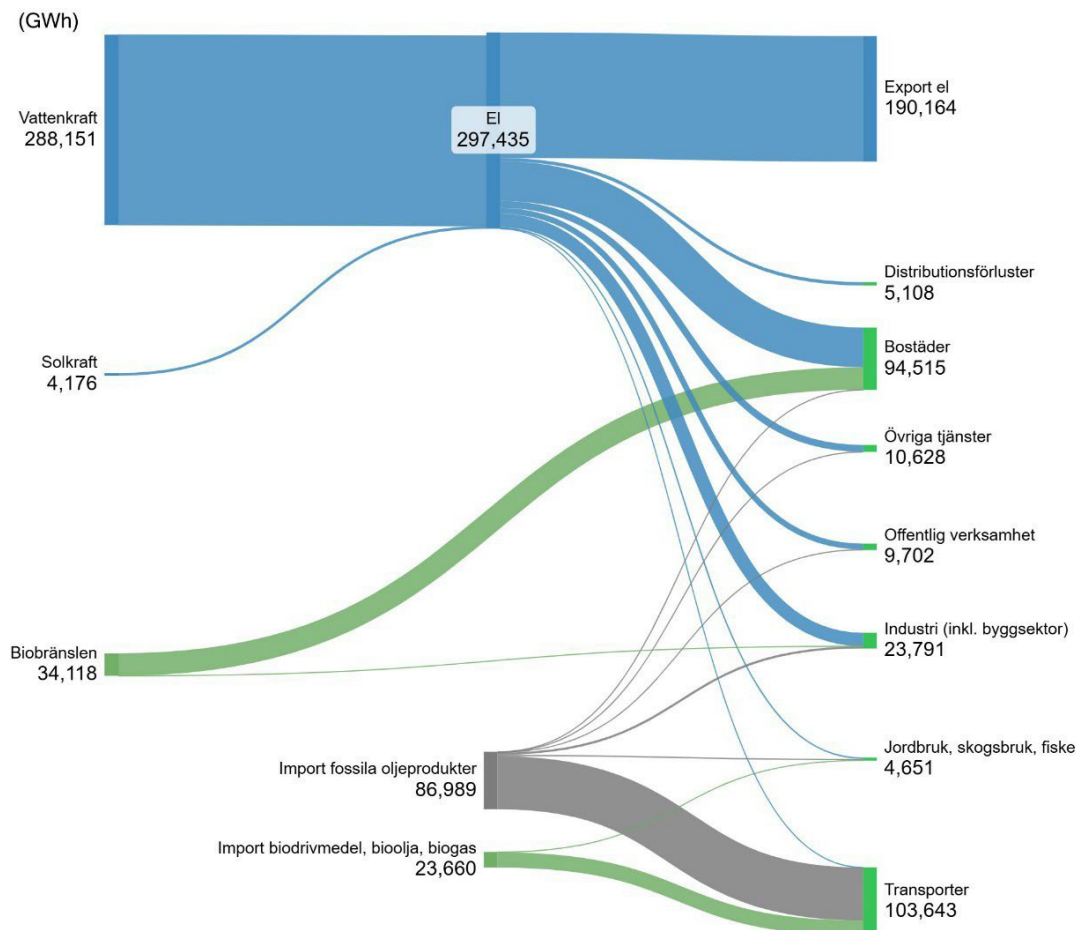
(GWh)

Vattenkraft
288,151

El
297,435

Export el
190,164

Distributionsförluster
5,108

Solkraft
4,176

Bostäder
94,515

Övriga tjänster
10,628

Offentlig verksamhet
9,702

Biobränslen
34,118

Industri (inkl. byggsektor)
23,791

Import fossila oljeprodukter
86,989

Jordbruk, skogsbruk, fiske
4,651

Import biodrivmedel, bioolja, biogas
23,660

Transporter
103,643